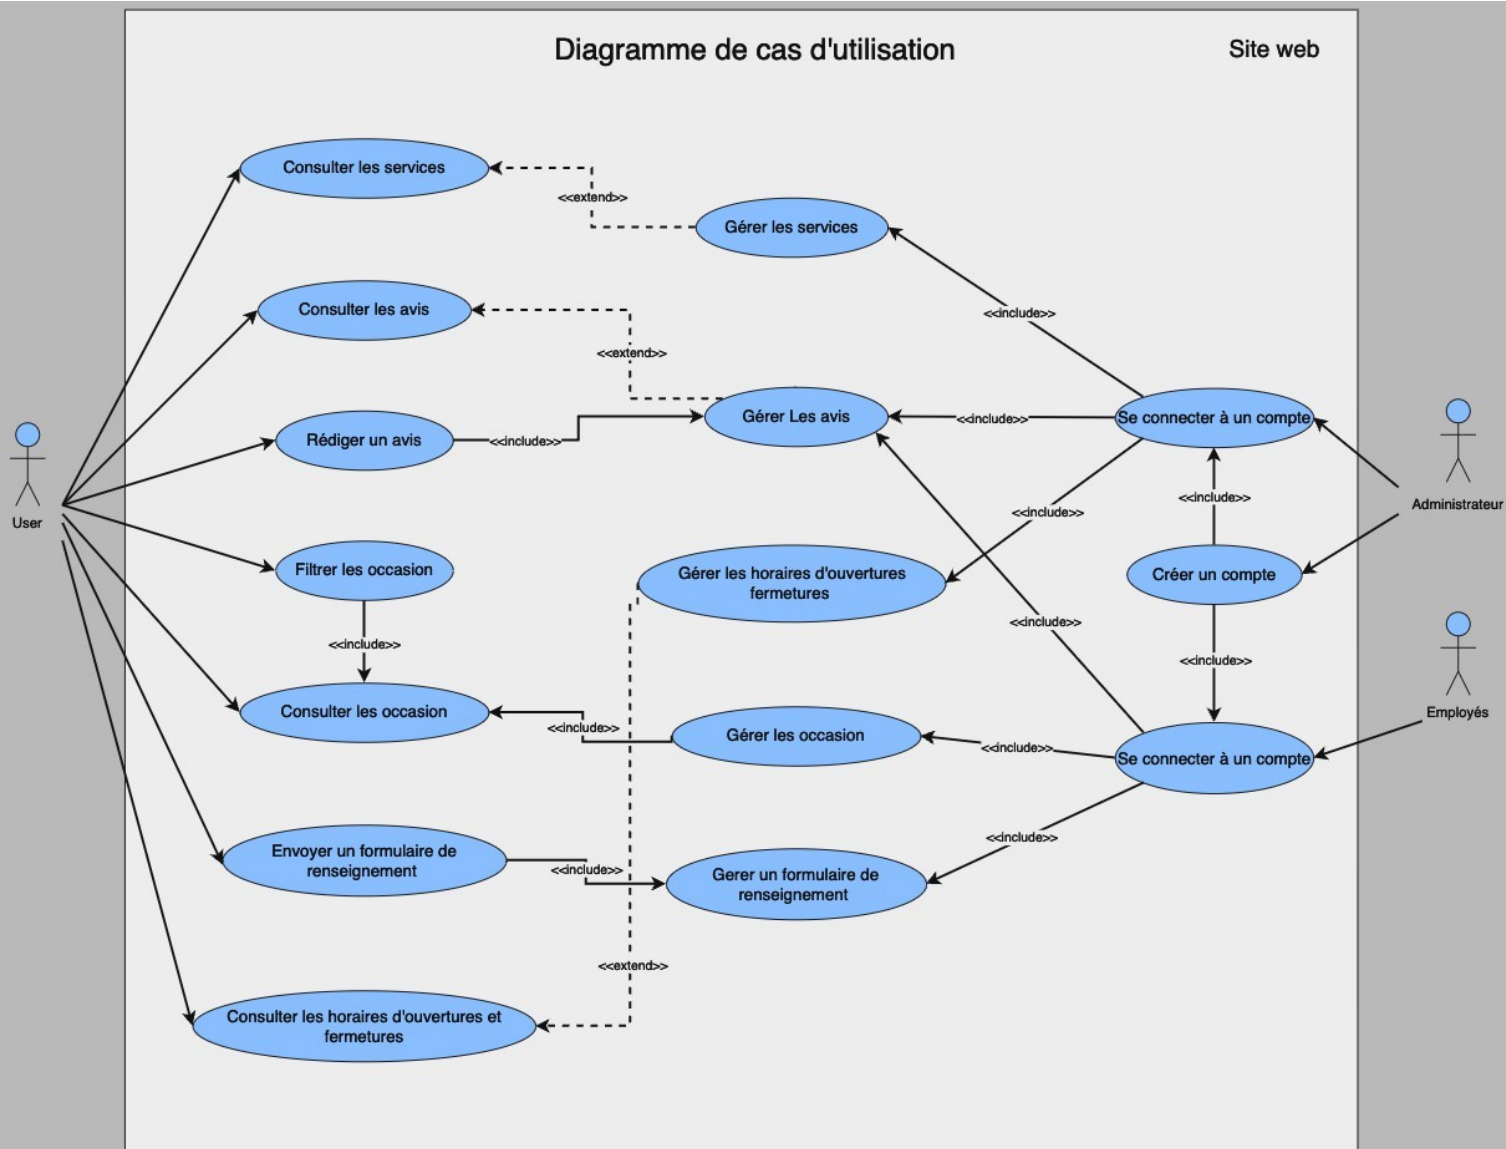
Diagramme de cas d'utilisation

Site web

Consulter les services

<<extend>>

Gérer les services

<<include>>

Consulter les avis

<<extend>>

Gérer Les avis

<<include>>

Se connecter à un compte

User

Rédiger un avis

<<include>>

<<include>>

Administrateur

<<include>>

Filtrer les occasion

Gérer les horaires d'ouvertures fermetures

Créer un compte

<<include>>

<<include>>

<<include>>

Employés

Consulter les occasion

<<include>>

Gérer les occasion

<<include>>

Se connecter à un compte

<<include>>

Envoyer un formulaire de renseignement

<<include>>

Gerer un formulaire de renseignement

<<extend>>

Consulter les horaires d'ouvertures et fermetures